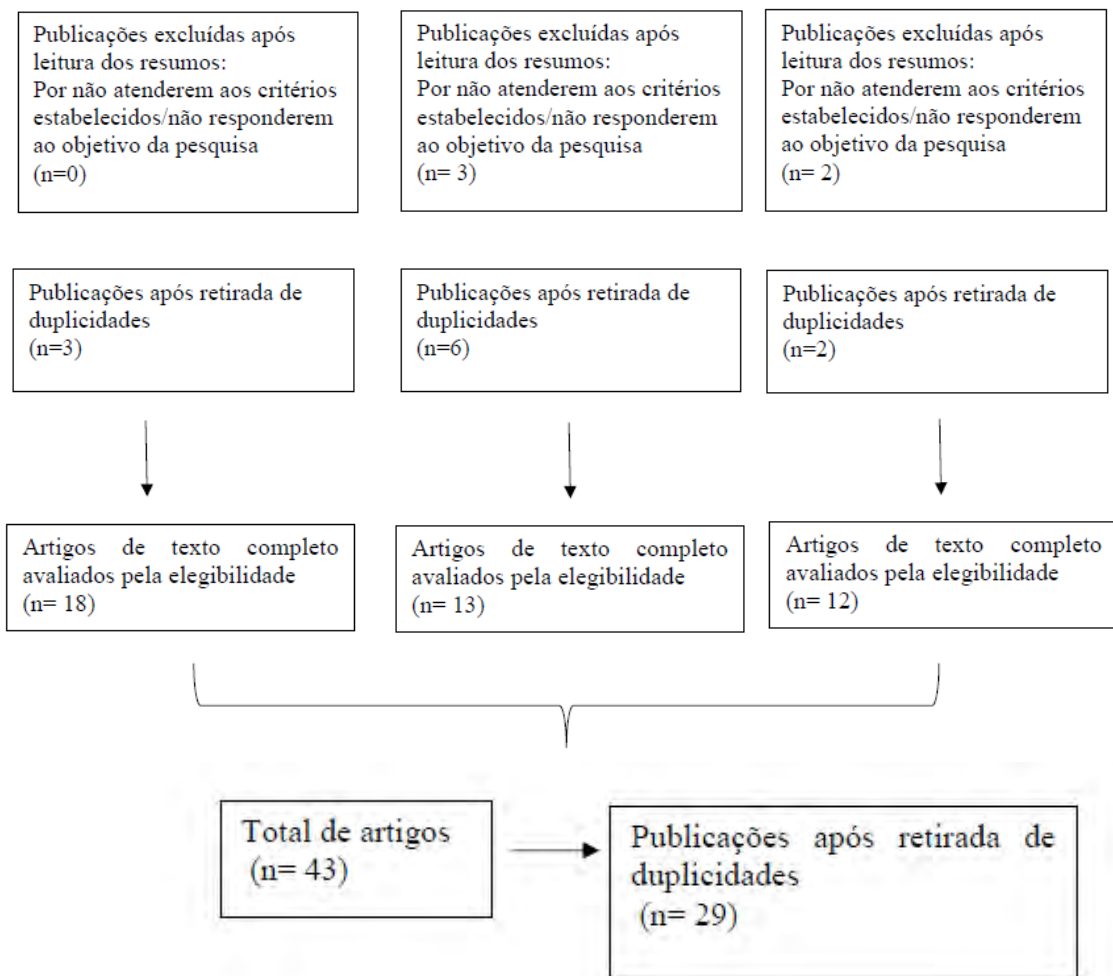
Publicações excluídas após leitura dos resumos:
Por não atenderem aos critérios estabelecidos/não responderem ao objetivo da pesquisa
(n=0)

Publicações excluídas após leitura dos resumos:
Por não atenderem aos critérios estabelecidos/não responderem ao objetivo da pesquisa
(n= 3)

Publicações excluídas após leitura dos resumos:
Por não atenderem aos critérios estabelecidos/não responderem ao objetivo da pesquisa
(n= 2)

Publicações após retirada de duplicidades
(n=3)

Publicações após retirada de duplicidades
(n=6)

Publicações após retirada de duplicidades
(n=2)

Artigos de texto completo avaliados pela elegibilidade
(n= 18)

Artigos de texto completo avaliados pela elegibilidade
(n= 13)

Artigos de texto completo avaliados pela elegibilidade
(n= 12)

Total de artigos
(n= 43)

Publicações após retirada de duplicidades
(n= 29)